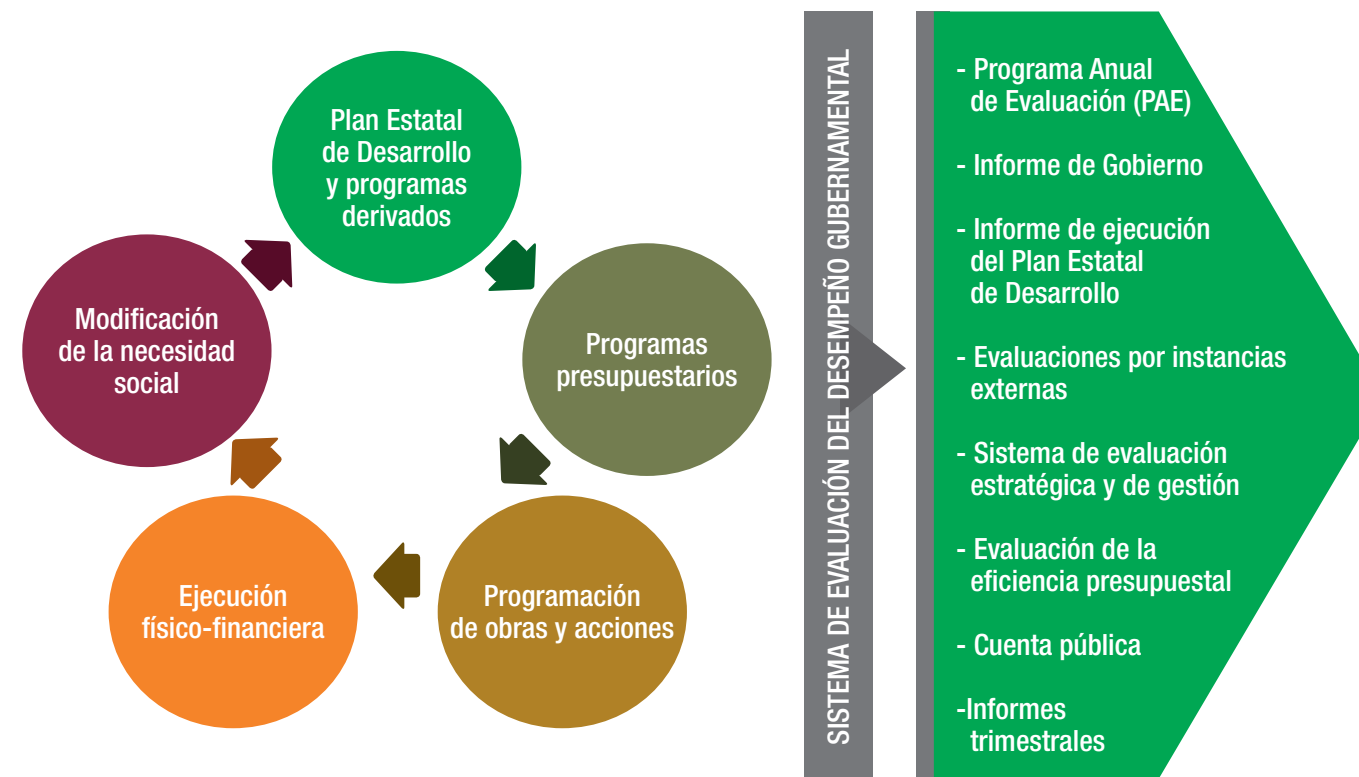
Plan Estatal de Desarrollo y programas derivados

Programas presupuestarios

Programación de obras y acciones

Ejecución físico-financiera

Modificación de la necesidad social

SISTEMA DE EVALUACIÓN DEL DESEMPEÑO GUBERNAMENTAL

- Programa Anual de Evaluación (PAE)

- Informe de Gobierno

- Informe de ejecución del Plan Estatal de Desarrollo

- Evaluaciones por instancias externas

- Sistema de evaluación estratégica y de gestión

- Evaluación de la eficiencia presupuestal

- Cuenta pública

-Informes trimestrales